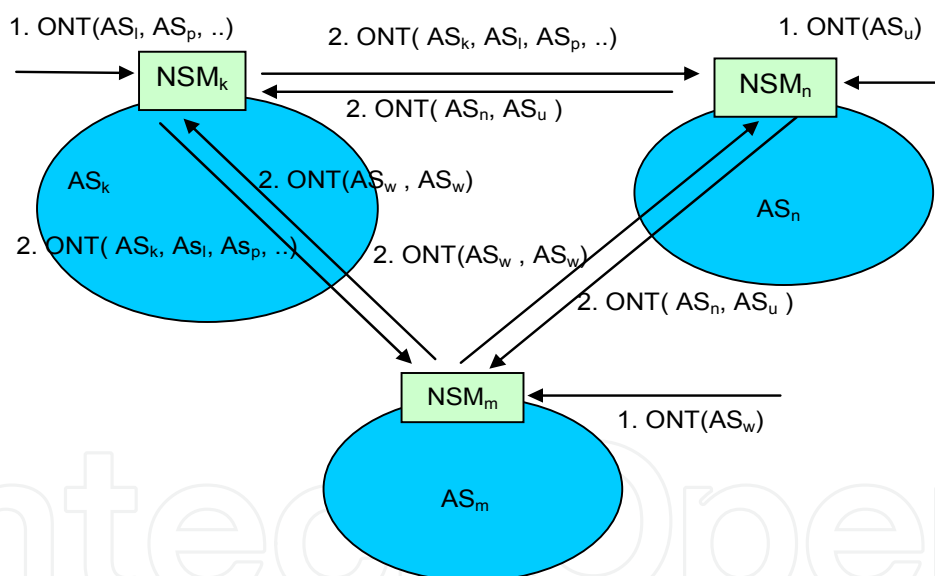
1. ONT($AS_l$, $AS_p$, ..)

2. ONT( $AS_k$, $AS_l$, $AS_p$, ..)

1. ONT($AS_u$)

$NSM_k$

$NSM_n$

2. ONT( $AS_n$, $AS_u$ )

$AS_k$

2. ONT($AS_w$ , $AS_w$)

$AS_n$

2. ONT( $AS_k$, $As_l$, $As_p$, ..)

2. ONT($AS_w$ , $AS_w$)

2. ONT( $AS_n$, $AS_u$ )

$NSM_m$

1. ONT($AS_w$)

$AS_m$

IntechOpen